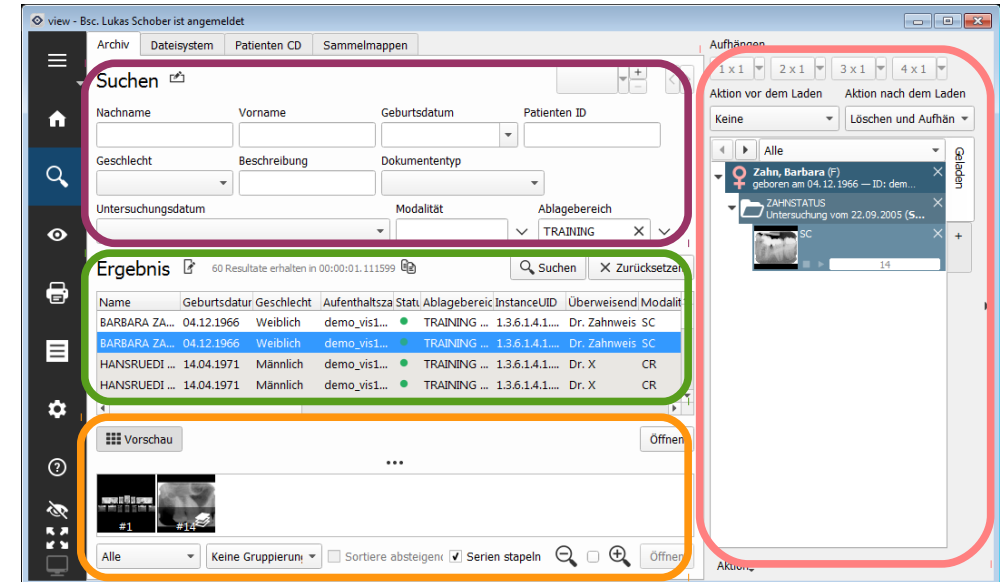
view - Bsc. Lukas Schober ist angemeldet

Archiv | Dateisystem | Patienten CD | Sammelmappen

Suchen

Nachname | Vorname | Geburtsdatum | Patienten ID

Geschlecht | Beschreibung | Dokumententyp

Untersuchungsdatum | Modalität | Ablagebereich

TRAINING

Ergebnis 60 Resultate erhalten in 00:00:01.111599 | Suchen | Zurücksetzen

| Name | Geburtsdatur | Geschlecht | Aufenthaltsza | Statu | Ablagebereic | InstanceUID | Überweisend | Modalit |
|---|---|---|---|---|---|---|---|---|
| BARBARA ZA... | 04.12.1966 | Weiblich | demo_vis1... | ● | TRAINING ... | 1.3.6.1.4.1.... | Dr. Zahnweis | SC |
| BARBARA ZA... | 04.12.1966 | Weiblich | demo_vis1... | ● | TRAINING ... | 1.3.6.1.4.1.... | Dr. Zahnweis | SC |
| HANSRUEDI ... | 14.04.1971 | Männlich | demo_vis1... | ● | TRAINING ... | 1.3.6.1.4.1.... | Dr. X | CR |
| HANSRUEDI ... | 14.04.1971 | Männlich | demo_vis1... | ● | TRAINING ... | 1.3.6.1.4.1.... | Dr. X | CR |

Vorschau | Öffnen

...

#1 | #14

Alle | Keine Gruppierung | Sortiere absteigend | Serien stapeln | Öffnen

Aufhängen

1 x 1 | 2 x 1 | 3 x 1 | 4 x 1

Aktion vor dem Laden | Aktion nach dem Laden

Keine | Löschen und Aufhän

Alle

Zahn, Barbara (F)
geboren am 04.12.1966 — ID: dem...

ZAHNSTATUS
Untersuchung vom 22.09.2005 (S...

SC

14

Geladen

Aktion